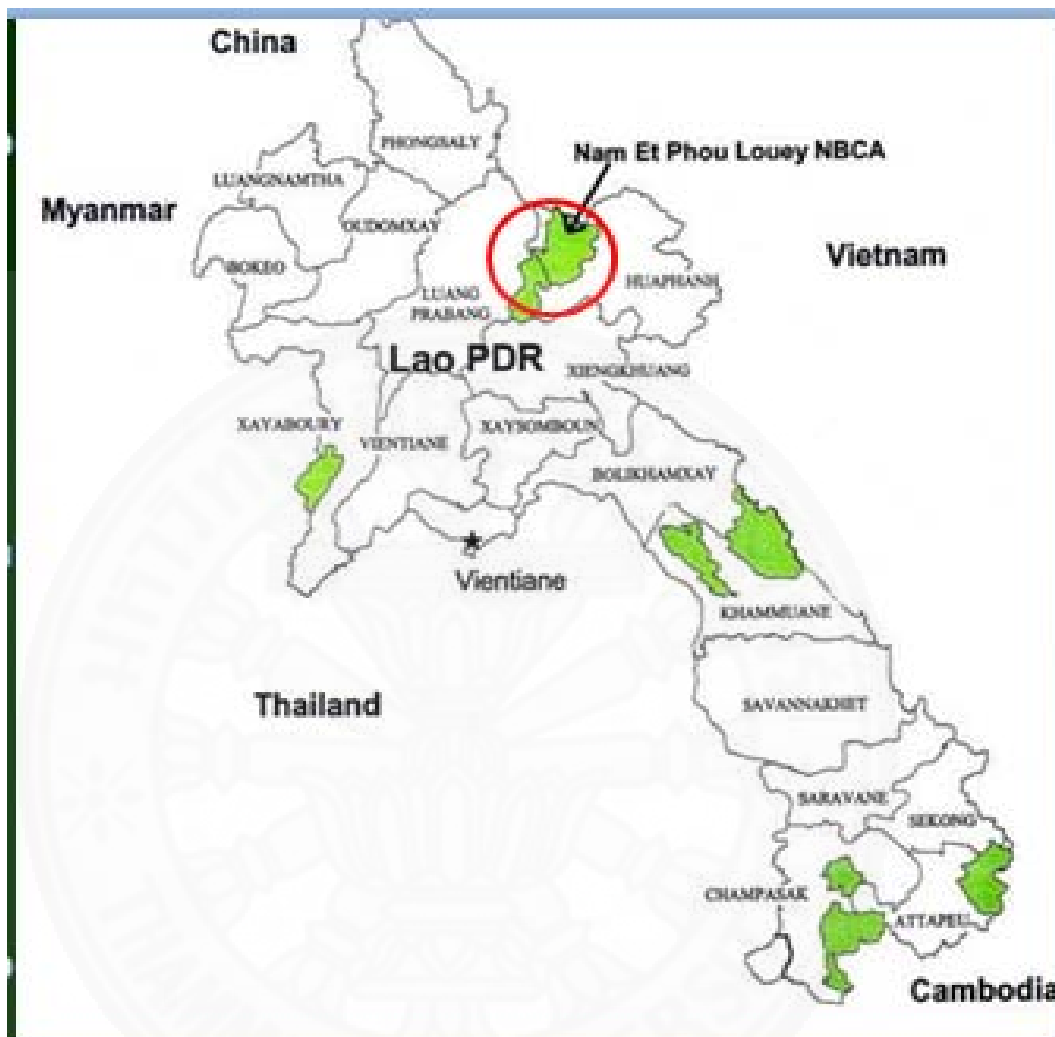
China

PHONGSALY

Nam Et Phou Louey NBCA

LUANGNAMTHA

Myanmar

OUDOMXAY

Vietnam

BOKEO

LUANG PRABANG

HUAPHANH

Lao PDR

XIENGKHUANG

XAYABOURY

VIENTIANE

XAYSOMBOUN

BOLIKHAMXAY

Vientiane

KHAMMUANE

Thailand

SAVANNAKHET

SARAVANE

SEKONG

CHAMPASAK

ATTAPEU

Cambodia